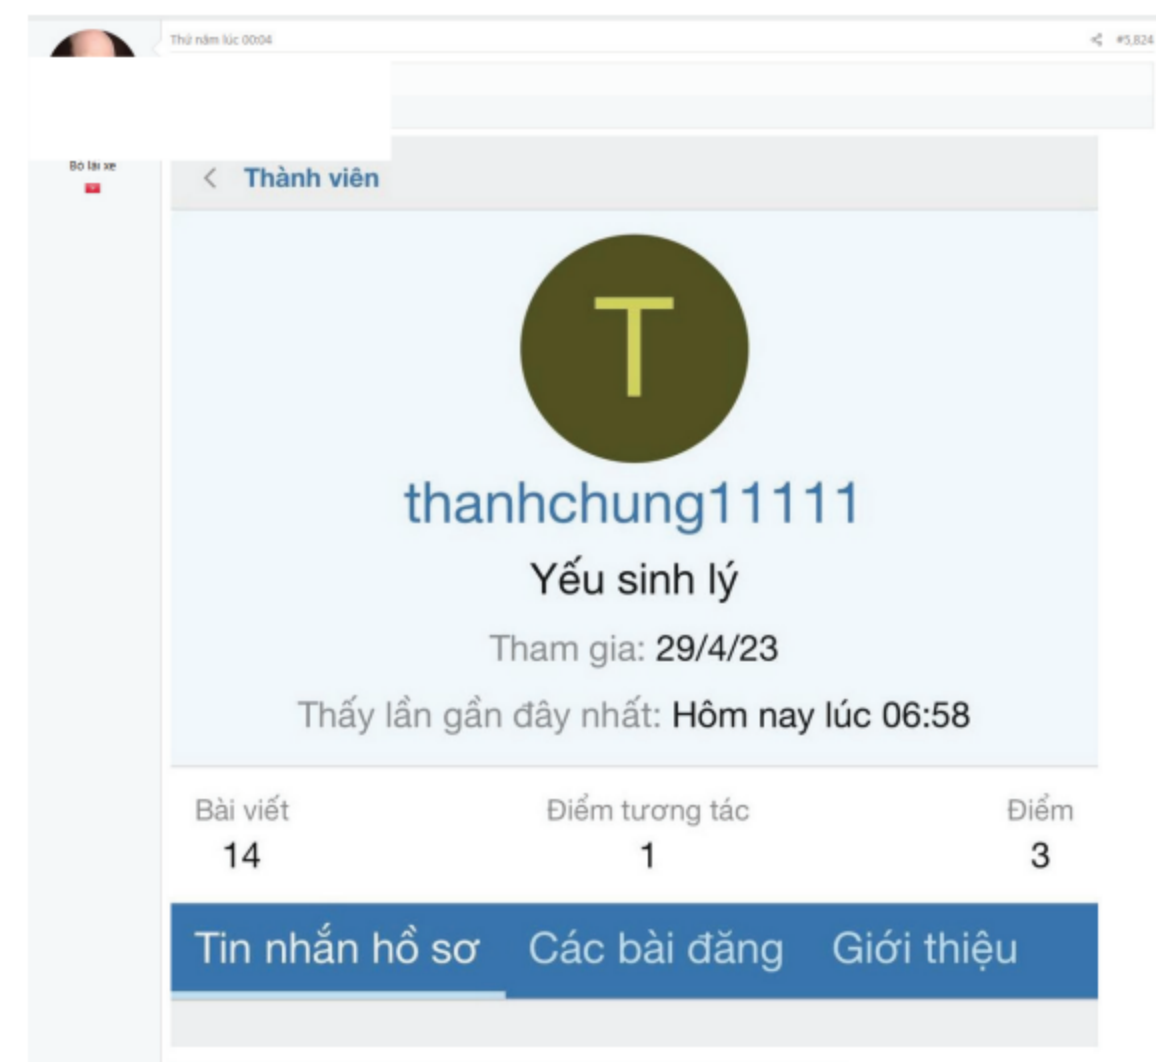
Thứ năm lúc 00:04

#5,824

Bỏ lái xe

< Thành viên

T

thanhchung11111

Yếu sinh lý

Tham gia: 29/4/23

Thấy lần gần đây nhất: Hôm nay lúc 06:58

| Bài viết | Điểm tương tác | Điểm |
|---|---|---|
| 14 | 1 | 3 |

Tin nhắn hồ sơ Các bài đăng Giới thiệu